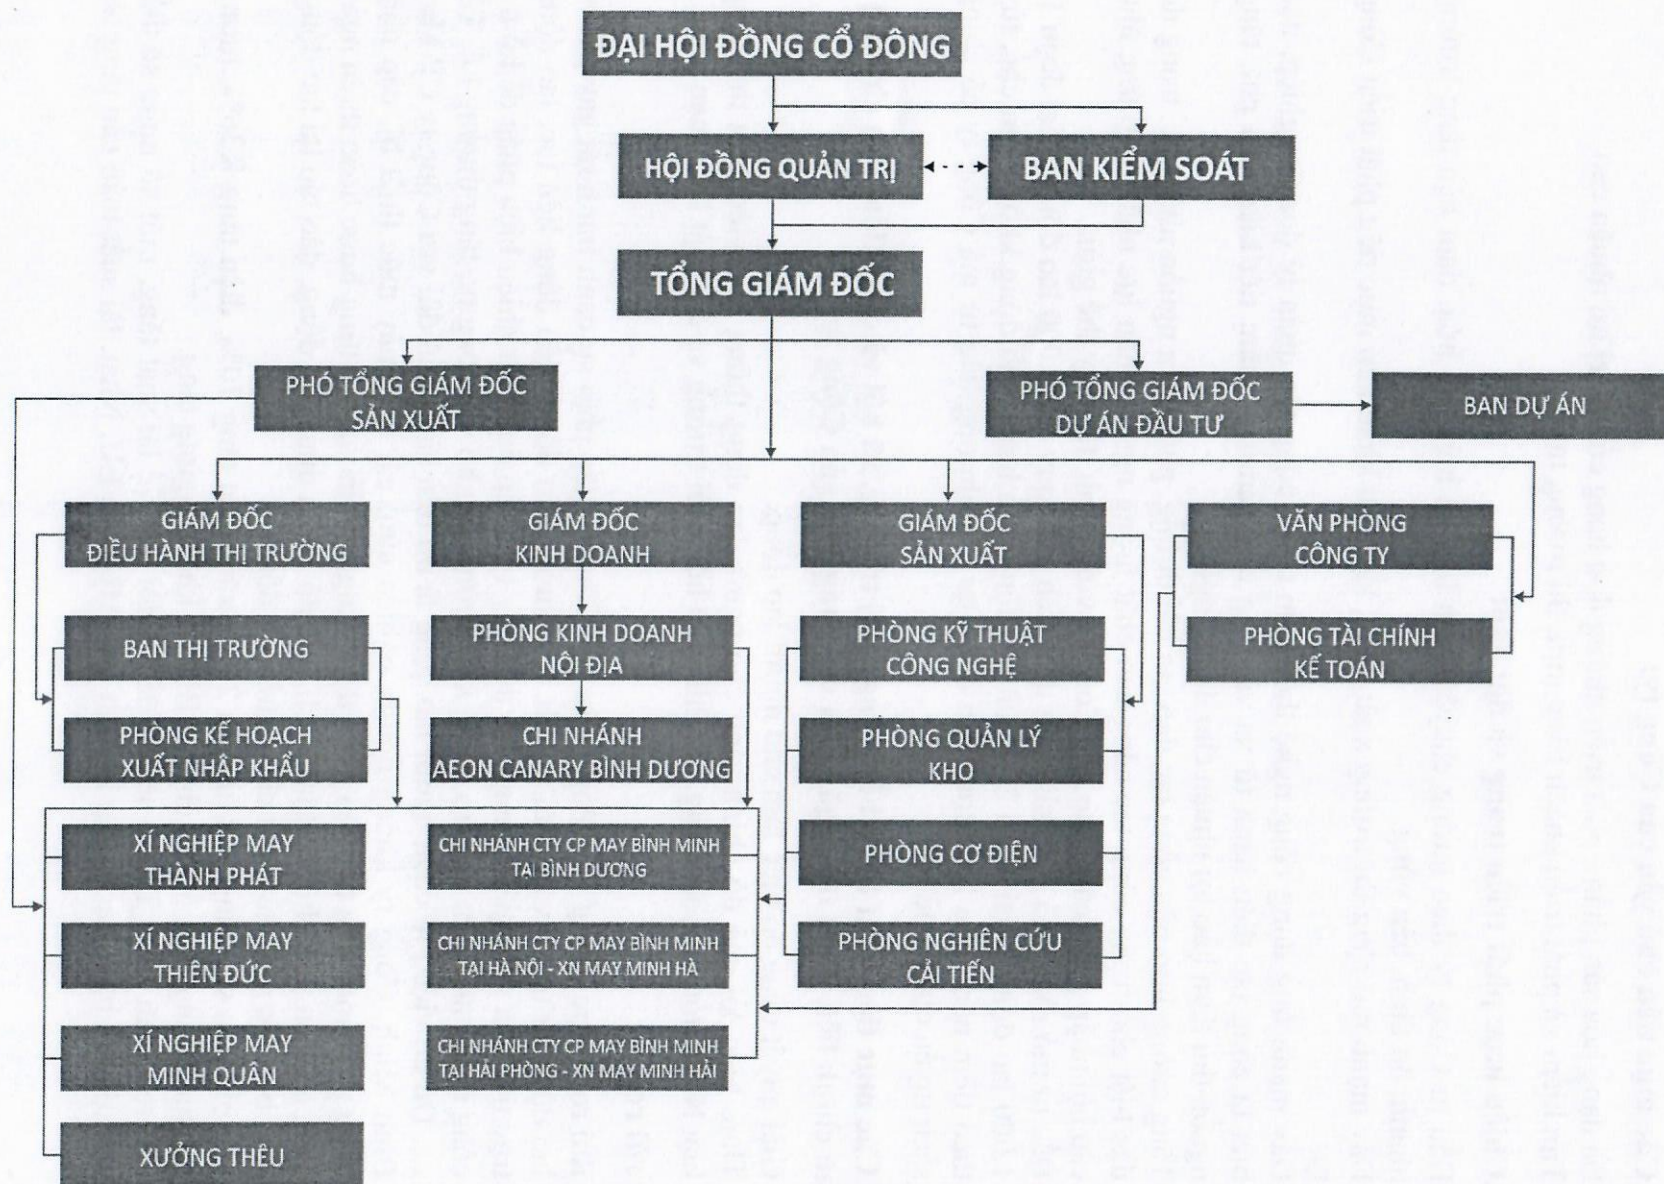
ĐẠI HỘI ĐỒNG CỔ ĐÔNG

HỘI ĐỒNG QUẢN TRỊ

BAN KIỂM SOÁT

TỔNG GIÁM ĐỐC

PHÓ TỔNG GIÁM ĐỐC SẢN XUẤT

PHÓ TỔNG GIÁM ĐỐC DỰ ÁN ĐẦU TƯ

BAN DỰ ÁN

GIÁM ĐỐC ĐIỀU HÀNH THỊ TRƯỜNG

BAN THỊ TRƯỜNG

PHÒNG KẾ HOẠCH XUẤT NHẬP KHẨU

XÍ NGHIỆP MAY THÀNH PHÁT

XÍ NGHIỆP MAY THIÊN ĐỨC

XÍ NGHIỆP MAY MINH QUÂN

XƯỞNG THÊU

GIÁM ĐỐC KINH DOANH

PHÒNG KINH DOANH NỘI ĐỊA

CHI NHÁNH AEON CANARY BÌNH DƯƠNG

CHI NHÁNH CTY CP MAY BÌNH MINH TẠI BÌNH DƯƠNG

CHI NHÁNH CTY CP MAY BÌNH MINH TẠI HÀ NỘI - XN MAY MINH HÀ

CHI NHÁNH CTY CP MAY BÌNH MINH TẠI HẢI PHÒNG - XN MAY MINH HẢI

GIÁM ĐỐC SẢN XUẤT

PHÒNG KỸ THUẬT CÔNG NGHỆ

PHÒNG QUẢN LÝ KHO

PHÒNG CƠ ĐIỆN

PHÒNG NGHIÊN CỨU CẢI TIẾN

VĂN PHÒNG CÔNG TY

PHÒNG TÀI CHÍNH KẾ TOÁN